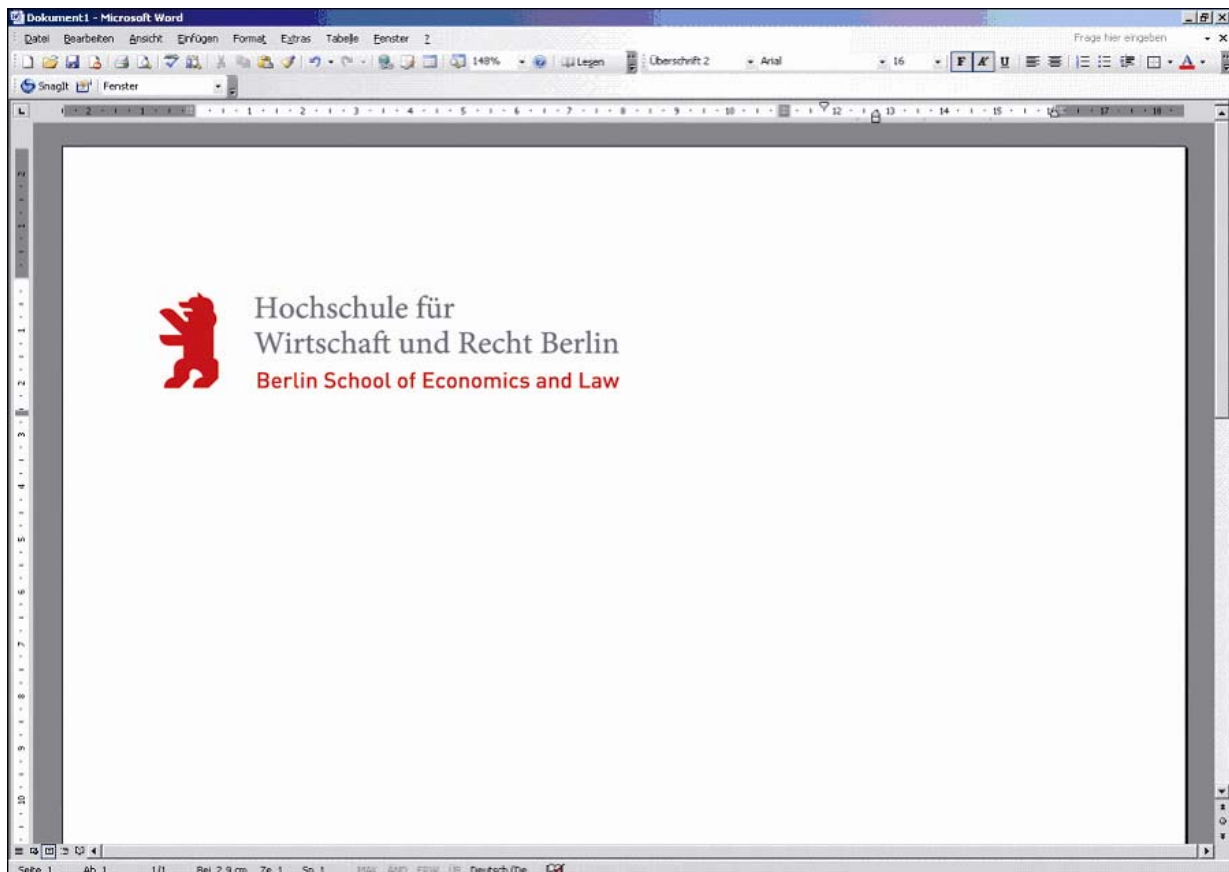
Dokument1 - Microsoft Word

Datei Bearbeiten Ansicht Einfügen Format Extras Tabelle Fenster ?

Frage hier eingeben

148% Lesen Überschrift 2 Arial 16 F K U

SnagIt Fenster

Hochschule für
Wirtschaft und Recht Berlin
Berlin School of Economics and Law

Seite 1 Ab 1 1/1 Bei 2,9 cm Ze 1 Sp 1 MAK ÄND ERW ÜB Deutsch (De